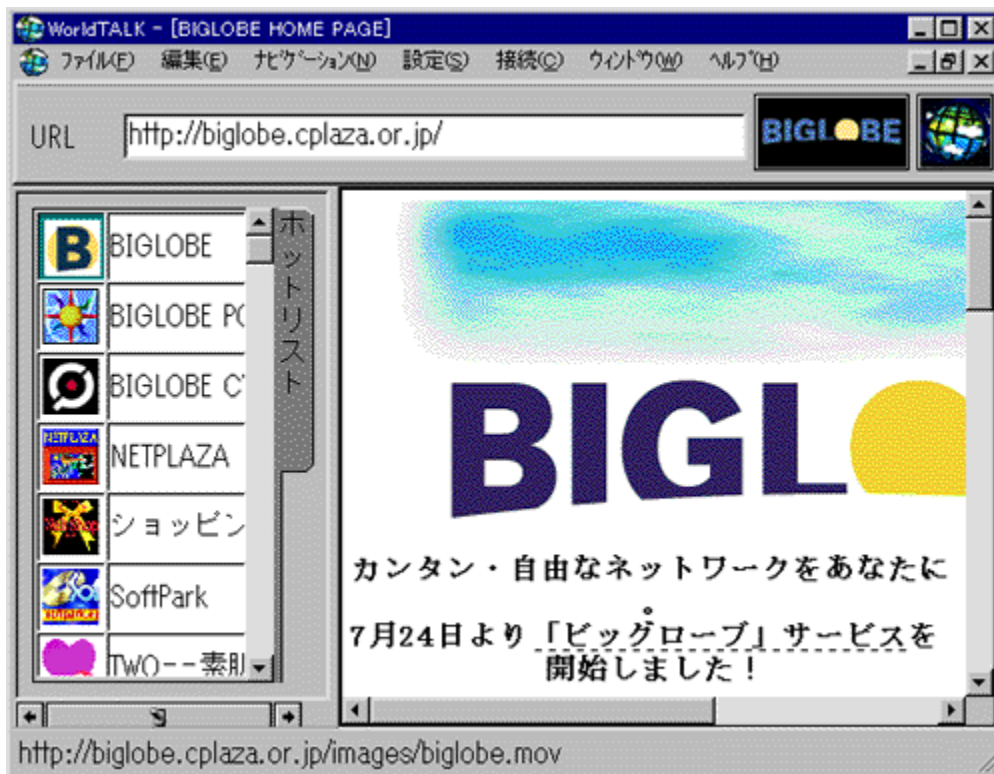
WorldTALK - [BIGLOBE HOME PAGE]

ファイル(F) 編集(E) ナビゲーション(N) 設定(S) 接続(C) ウィンドウ(W) ヘルプ(H)

URL http://biglobe.cplaza.or.jp/

BIGLOBE

BIGLOBE
BIGLOBE PC
BIGLOBE CY
NETPLAZA
ショッピン
SoftPark
TWO−−素肌

ホットリスト

BIGLO

カンタン・自由なネットワークをあなたに

7月24日より「ビッグローブ」サービスを開始しました！

http://biglobe.cplaza.or.jp/images/biglobe.mov